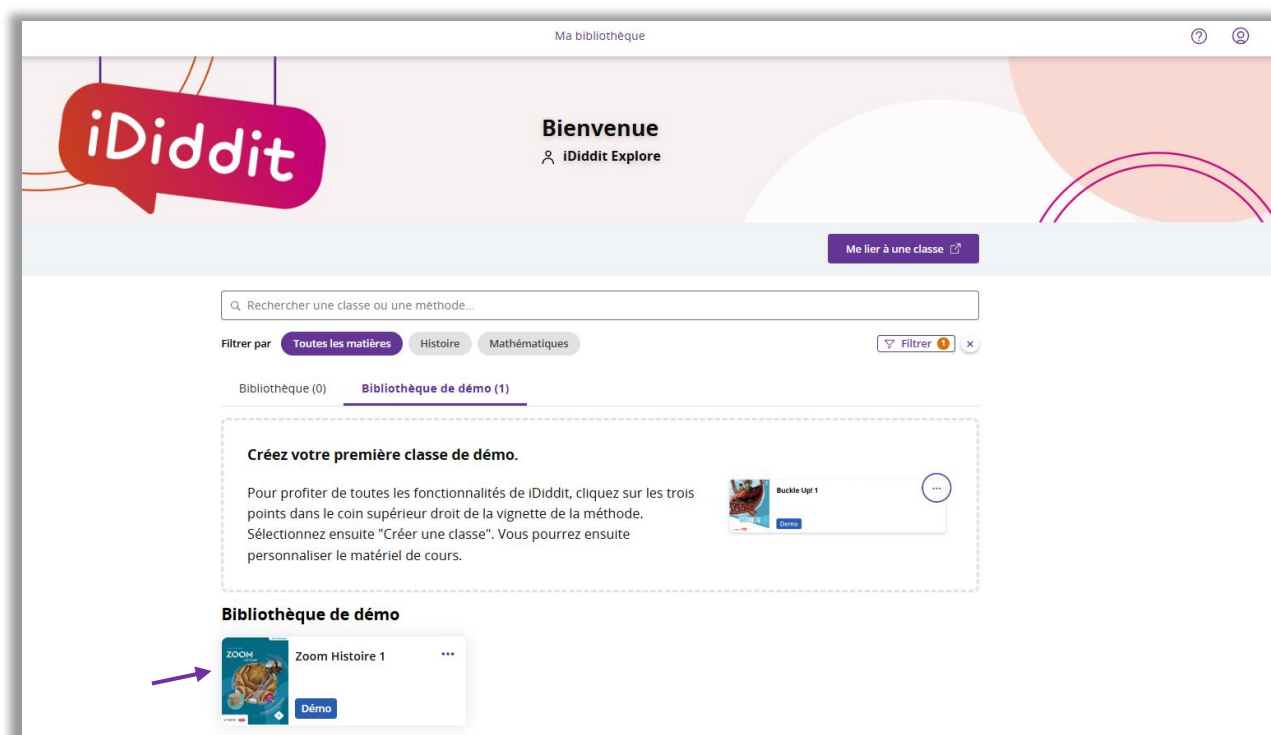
Ma bibliothèque

iDiddit

Bienvenue
iDiddit Explore

Me lier à une classe

Rechercher une classe ou une méthode...

Filtrer par Toutes les matières Histoire Mathématiques

Filtrer 1

Bibliothèque (0) Bibliothèque de démo (1)

Créez votre première classe de démo.

Pour profiter de toutes les fonctionnalités de iDiddit, cliquez sur les trois points dans le coin supérieur droit de la vignette de la méthode. Sélectionnez ensuite "Créer une classe". Vous pourrez ensuite personnaliser le matériel de cours.

Buckle Up! 1
Demo

Bibliothèque de démo

ZOOM
Zoom Histoire 1
Démo